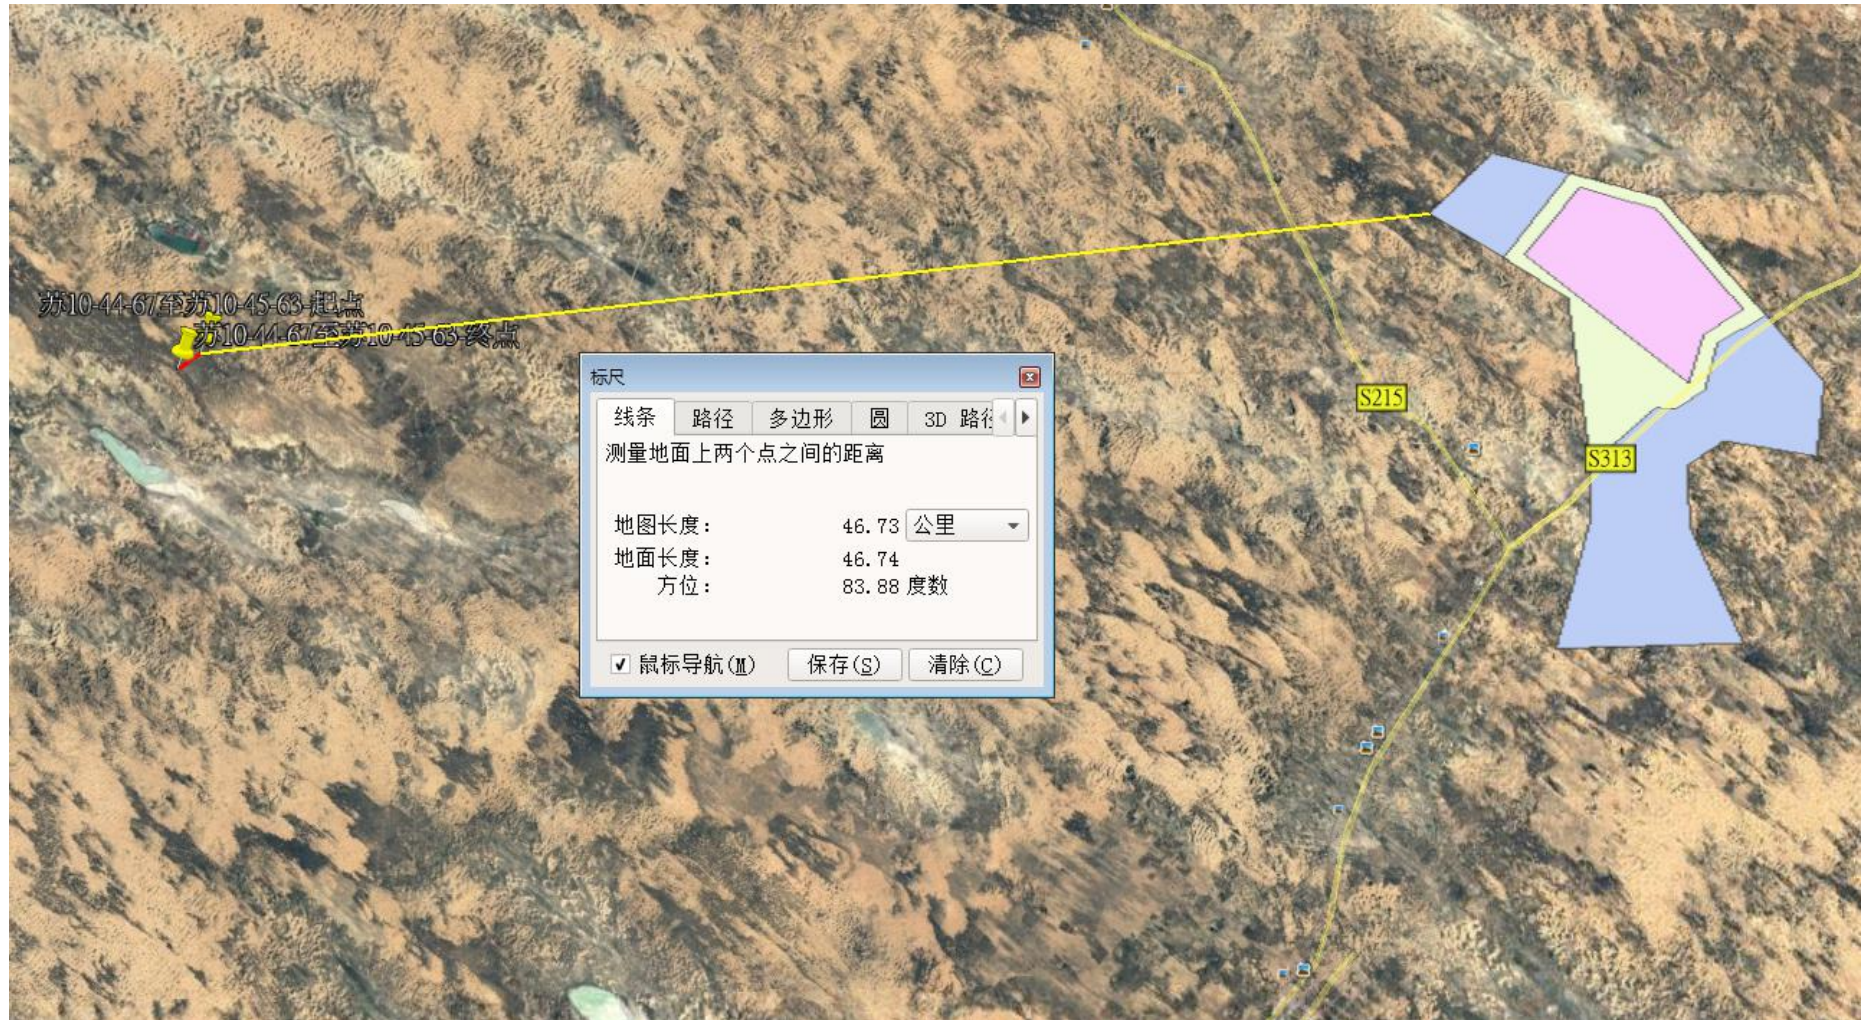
苏10-44-67至苏10-45-63-起点
苏10-44-67至苏10-45-63-终点

标尺

线条 路径 多边形 圆 3D 路径

测量地面上两个点之间的距离

地图长度： 46.73 公里
地面长度： 46.74
方位： 83.88 度数

鼠标导航(M) 保存(S) 清除(C)

S215
S313